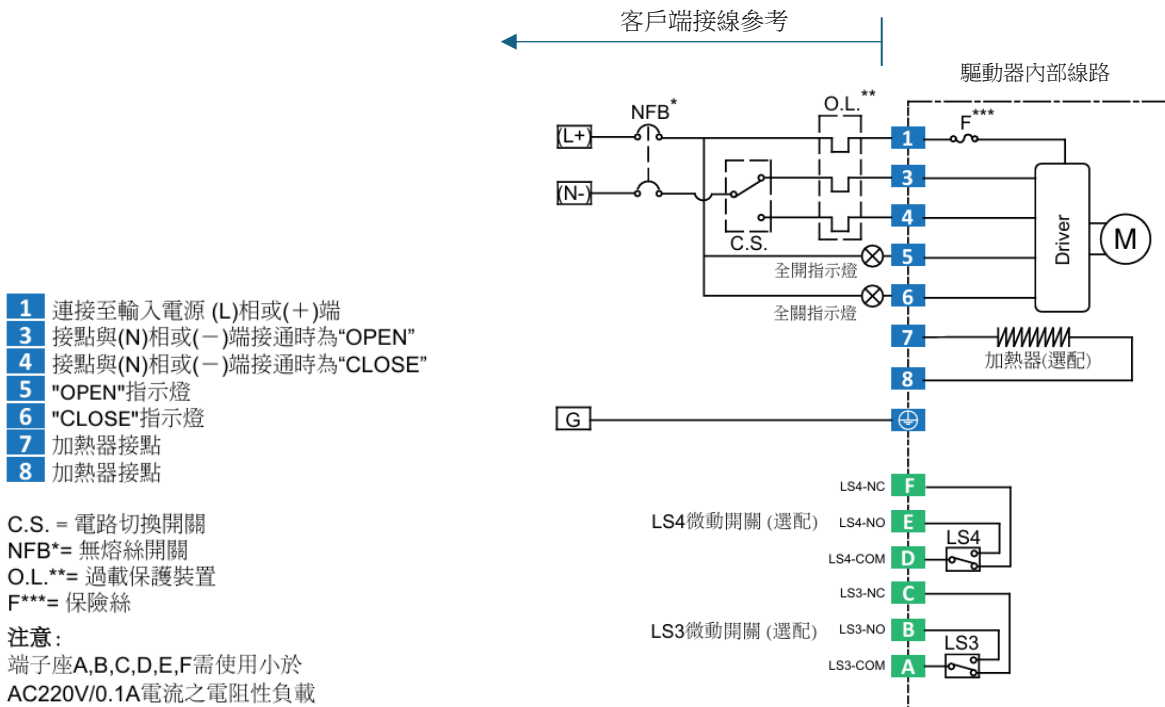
客戶端接線參考

驅動器內部線路

NFB*

O.L.**

F***

(L+)

(N-)

C.S.

1
3
4
5
6
7
8

全開指示燈

全關指示燈

Driver

M

加熱器(選配)

G

1 連接至輸入電源 (L)相或(+)端
3 接點與(N)相或(−)端接通時為"OPEN"
4 接點與(N)相或(−)端接通時為"CLOSE"
5 "OPEN"指示燈
6 "CLOSE"指示燈
7 加熱器接點
8 加熱器接點

C.S. = 電路切換開關
NFB*= 無熔絲開關
O.L.**= 過載保護裝置
F***= 保險絲

注意：
端子座A,B,C,D,E,F需使用小於
AC220V/0.1A電流之電阻性負載

LS4-NC F
LS4微動開關 (選配) LS4-NO E
LS4-COM D
LS4

LS3-NC C
LS3微動開關 (選配) LS3-NO B
LS3-COM A
LS3